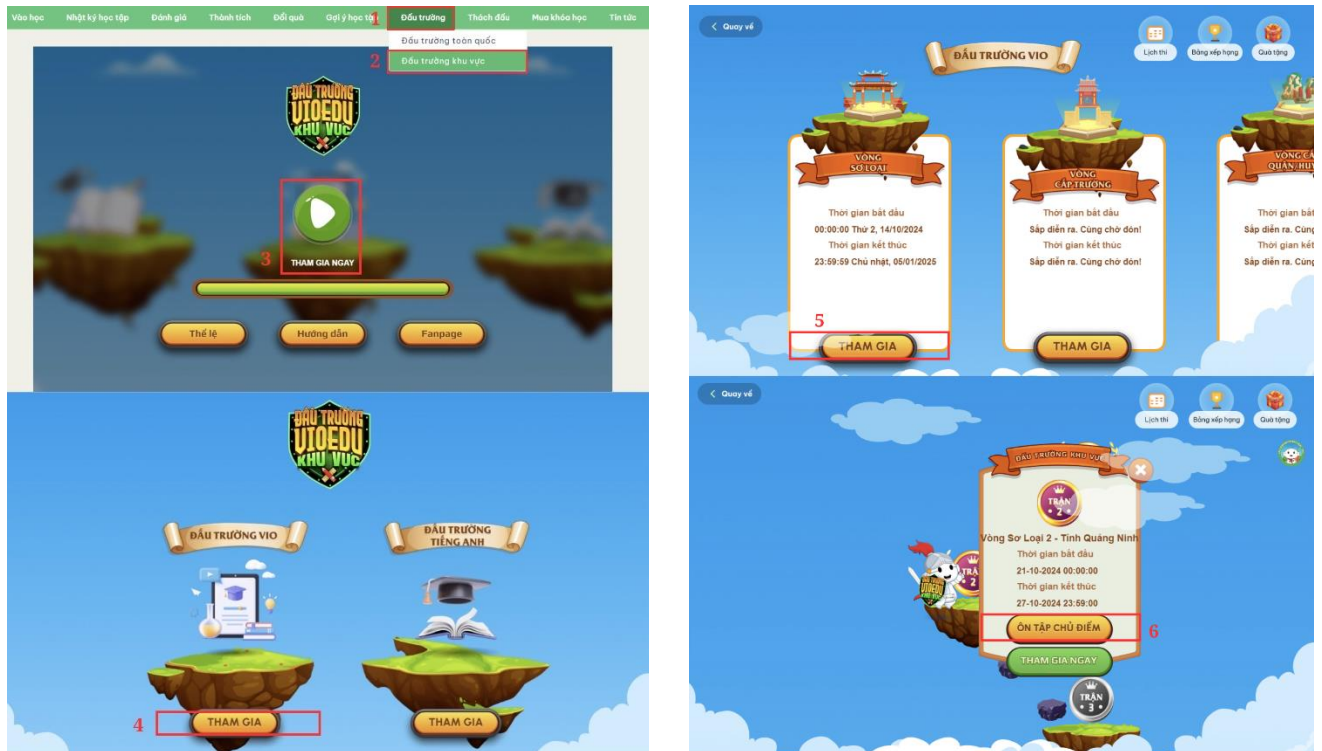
Vào học Nhật ký học tập Đánh giá Thành tích Đổi quà Gợi ý học tập 1 Đấu trường Thách đấu Mua khóa học Tin tức

Đấu trường toàn quốc
2 Đấu trường khu vực

ĐẤU TRƯỜNG VIOEDU KHU VỰC

3 THAM GIA NGAY

Thể lệ Hướng dẫn Fanpage

ĐẤU TRƯỜNG VIOEDU KHU VỰC

ĐẤU TRƯỜNG VIO
ĐẤU TRƯỜNG TIẾNG ANH

4 THAM GIA
THAM GIA

Quay về
Lịch thi Bảng xếp hạng Quà tặng

ĐẤU TRƯỜNG VIO

VÒNG SƠ LOẠI
Thời gian bắt đầu
00:00:00 Thứ 2, 14/10/2024
Thời gian kết thúc
23:59:59 Chủ nhật, 05/01/2025
5 THAM GIA

VÒNG CẤP TRƯỜNG
Thời gian bắt đầu
Sắp diễn ra. Cùng chờ đón!
Thời gian kết thúc
Sắp diễn ra. Cùng chờ đón!
THAM GIA

VÒNG CẤP QUẬN, HUY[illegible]
Thời gian bắt đầu
Sắp diễn ra. Cùng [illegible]
Thời gian kết thúc
Sắp diễn ra. Cùng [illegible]

Quay về
Lịch thi Bảng xếp hạng Quà tặng

ĐẤU TRƯỜNG KHU VỰC
TRẬN 2
Vòng Sơ Loại 2 - Tỉnh Quảng Ninh
Thời gian bắt đầu
21-10-2024 00:00:00
Thời gian kết thúc
27-10-2024 23:59:00
ÔN TẬP CHỦ ĐIỂM 6
THAM GIA NGAY
TRẬN 2
TRẬN 3